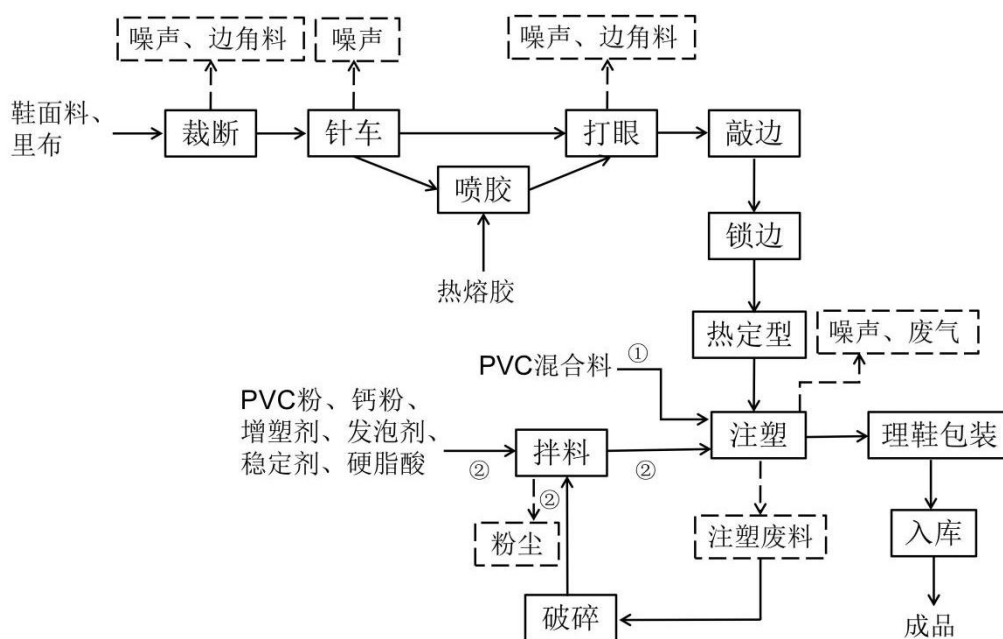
噪声、边角料
噪声
噪声、边角料

鞋面料、里布
裁断
针车
打眼
敲边
喷胶
热熔胶
锁边
热定型
噪声、废气
PVC混合料 ①
PVC粉、钙粉、增塑剂、发泡剂、稳定剂、硬脂酸
②
拌料
②
注塑
理鞋包装
②
粉尘
注塑废料
入库
破碎
成品